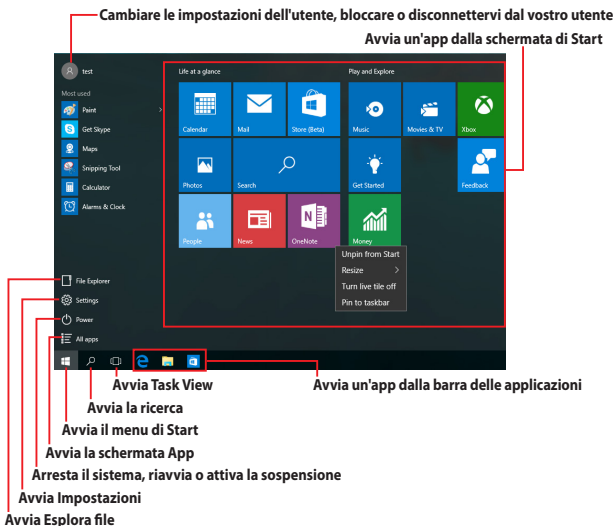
Cambiare le impostazioni dell'utente, bloccare o disconnettervi dal vostro utente

Avvia un'app dalla schermata di Start

test

Most used

Paint

Get Skype

Maps

Snipping Tool

Calculator

Alarms & Clock

Life at a glance

Calendar

Mail

Store (Beta)

Photos

Search

People

News

OneNote

Play and Explore

Music

Movies & TV

Xbox

Get Started

Feedback

Money

Unpin from Start

Resize

Turn live tile off

Pin to taskbar

File Explorer

Settings

Power

All apps

Avvia Task View

Avvia un'app dalla barra delle applicazioni

Avvia la ricerca

Avvia il menu di Start

Avvia la schermata App

Arresta il sistema, riavvia o attiva la sospensione

Avvia Impostazioni

Avvia Esplora file